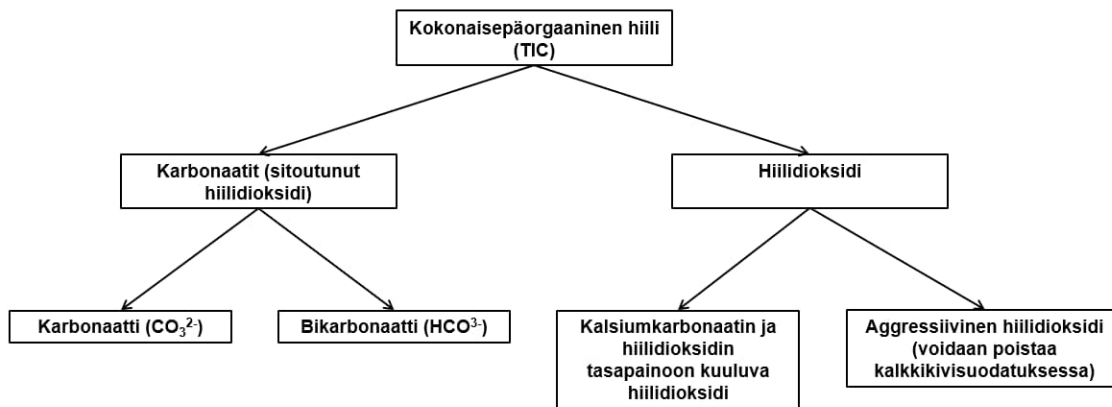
Kokonaisepäorgaaninen hiili (TIC)

Karbonaatit (sitoutunut hiilidioksidi)

Hiilidioksidi

Karbonaatti ($CO_3^{2-}$)

Bikarbonaatti ($HCO^{3-}$)

Kalsiumkarbonaatin ja hiilidioksidin tasapainoon kuuluva hiilidioksidi

Aggressiivinen hiilidioksidi (voidaan poistaa kalkkikivisuodatuksessa)